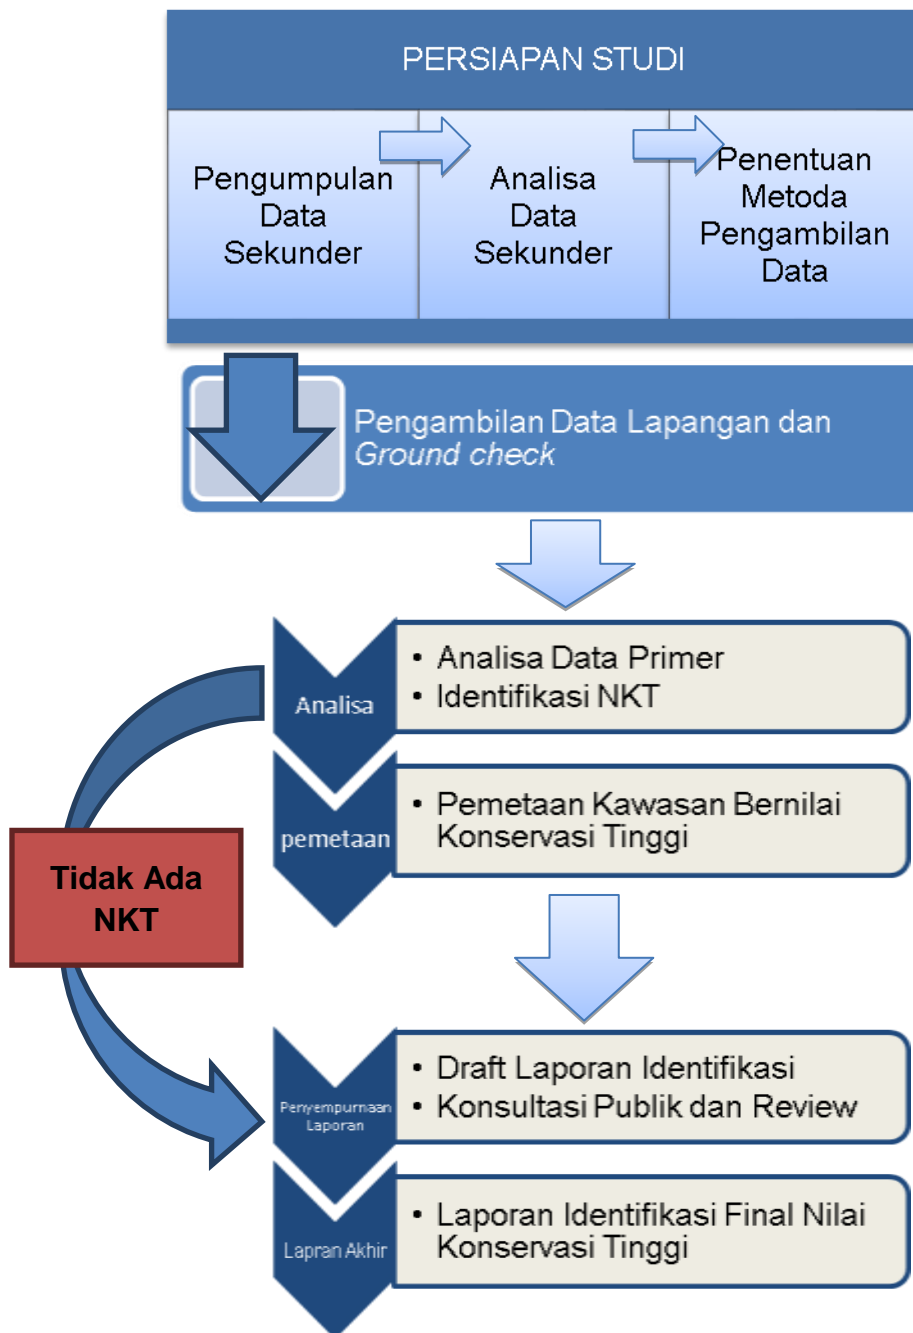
PERSIAPAN STUDI

Pengumpulan Data Sekunder

Analisa Data Sekunder

Penentuan Metoda Pengambilan Data

Pengambilan Data Lapangan dan *Ground check*

Analisa

• Analisa Data Primer
• Identifikasi NKT

pemetaan

• Pemetaan Kawasan Bernilai Konservasi Tinggi

Tidak Ada NKT

Penyempurnaan Laporan

• Draft Laporan Identifikasi
• Konsultasi Publik dan Review

Lapran Akhir

• Laporan Identifikasi Final Nilai Konservasi Tinggi